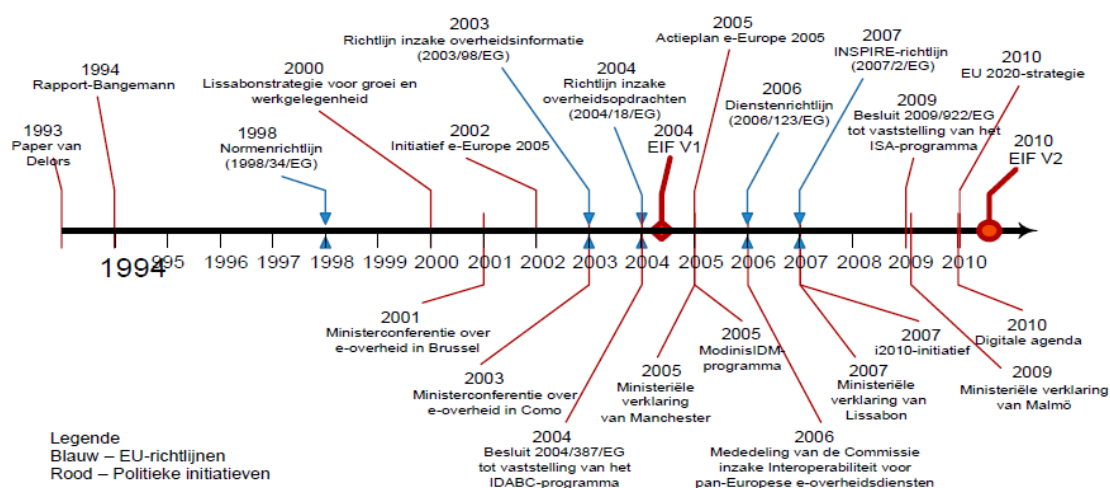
1993
Paper van Delors

1994
Rapport-Bangemann

2000
Lissabonstrategie voor groei en werkgelegenheid

1998
Normenrichtlijn (1998/34/EG)

2003
Richtlijn inzake overheidsinformatie (2003/98/EG)

2002
Initiatief e-Europe 2005

2004
Richtlijn inzake overheidsopdrachten (2004/18/EG)

2004
EIF V1

2005
Actieplan e-Europe 2005

2006
Dienstenrichtlijn (2006/123/EG)

2007
INSPIRE-richtlijn (2007/2/EG)

2009
Besluit 2009/922/EG tot vaststelling van het ISA-programma

2010
EU 2020-strategie

2010
EIF V2

1994 995 1996 1997 1998 1999 2000 2001 2002 2003 2004 2005 2006 2007 2008 2009 2010

2001
Ministerconferentie over e-overheid in Brussel

2003
Ministerconferentie over e-overheid in Como

2004
Besluit 2004/387/EG tot vaststelling van het IDABC-programma

2005
Ministeriële verklaring van Manchester

2005
ModinisIDM-programma

2006
Mededeling van de Commissie inzake Interoperabiliteit voor pan-Europese e-overheidsdiensten

2007
Ministeriële verklaring van Lissabon

2007
i2010-initiatief

2009
Ministeriële verklaring van Malmö

2010
Digitale agenda

Legende
Blauw – EU-richtlijnen
Rood – Politieke initiatieven